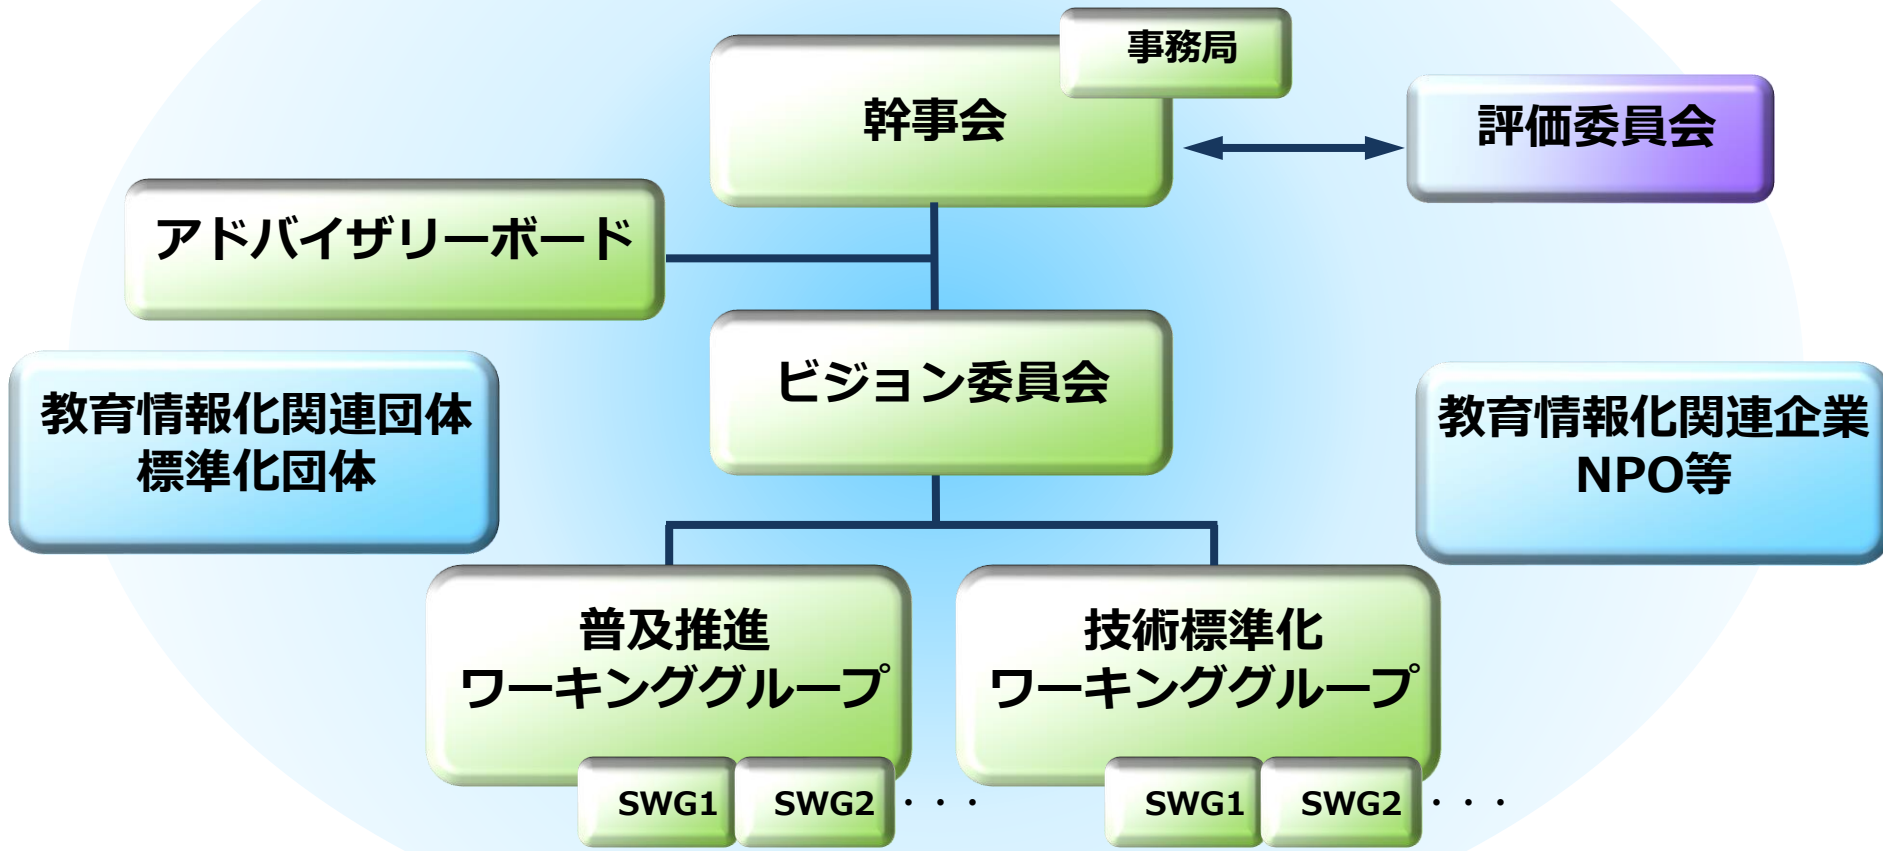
事務局

幹事会

評価委員会

アドバイザリーボード

ビジョン委員会

教育情報化関連団体
標準化団体

教育情報化関連企業
NPO等

普及推進
ワーキンググループ

SWG1 SWG2 ・・・

技術標準化
ワーキンググループ

SWG1 SWG2 ・・・